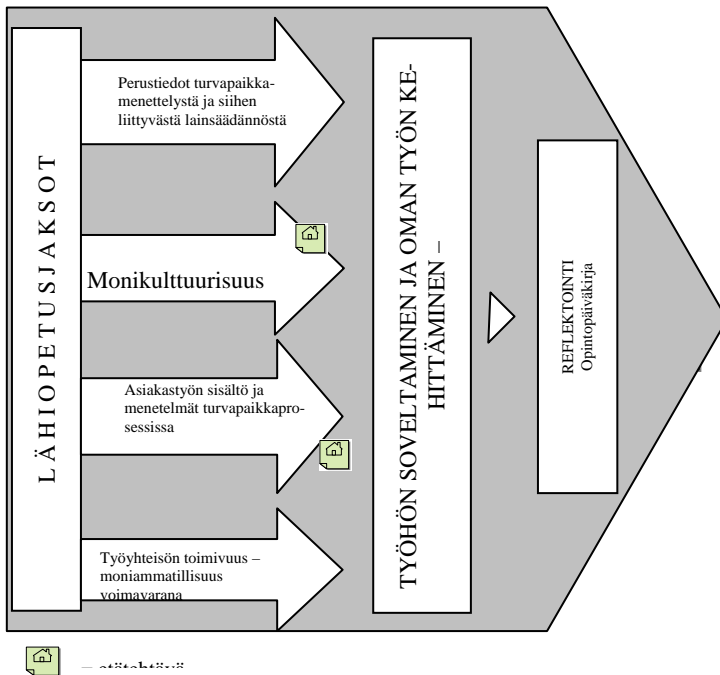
LÄHIOPETUSJAKSOT

Perustiedot turvapaikkamenettelystä ja siihen liittyvästä lainsäädännöstä

Monikulttuurisuus

Asiakastyön sisältö ja menetelmät turvapaikkaprosessissa

Työyhteisön toimivuus – moniammatillisuus voimavarana

TYÖHÖN SOVELTAMINEN JA OMAN TYÖN KEHITTÄMINEN –

REFLEKTOINTI
Opintopäiväkirja

= etätehtävä